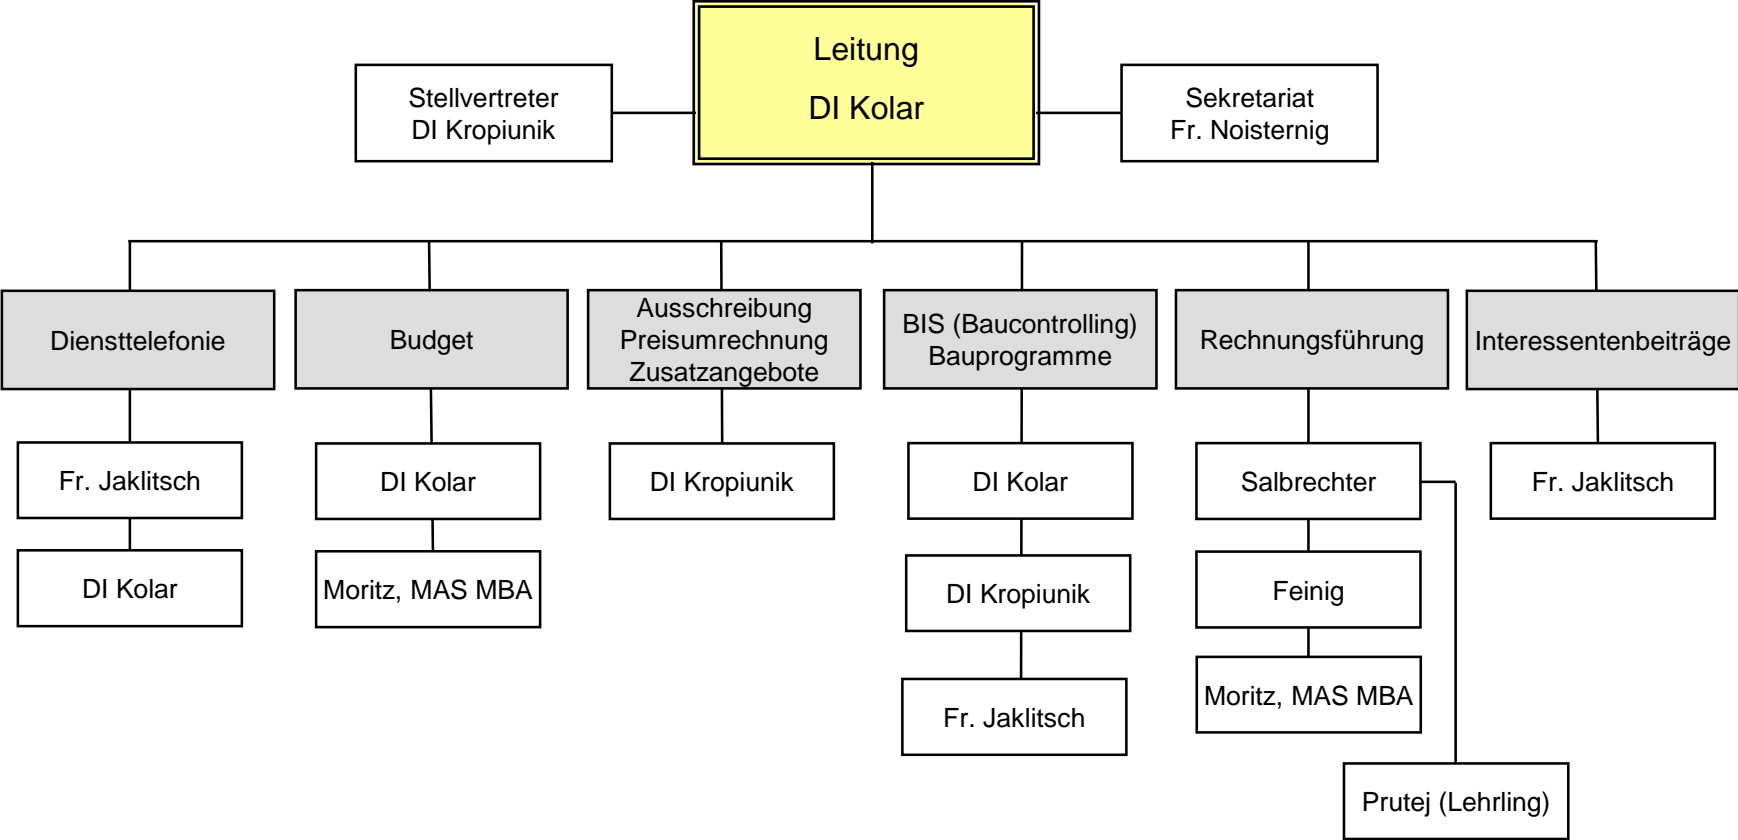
Leitung
DI Kolar

Stellvertreter
DI Kropiunik

Sekretariat
Fr. Noisternig

Diensttelefonie

Fr. Jaklitsch

DI Kolar

Budget

DI Kolar

Moritz, MAS MBA

Ausschreibung
Preisumrechnung
Zusatzangebote

DI Kropiunik

BIS (Baucontrolling)
Bauprogramme

DI Kolar

DI Kropiunik

Fr. Jaklitsch

Rechnungsführung

Salbrechter

Feinig

Moritz, MAS MBA

Prutej (Lehrling)

Interessentenbeiträge

Fr. Jaklitsch